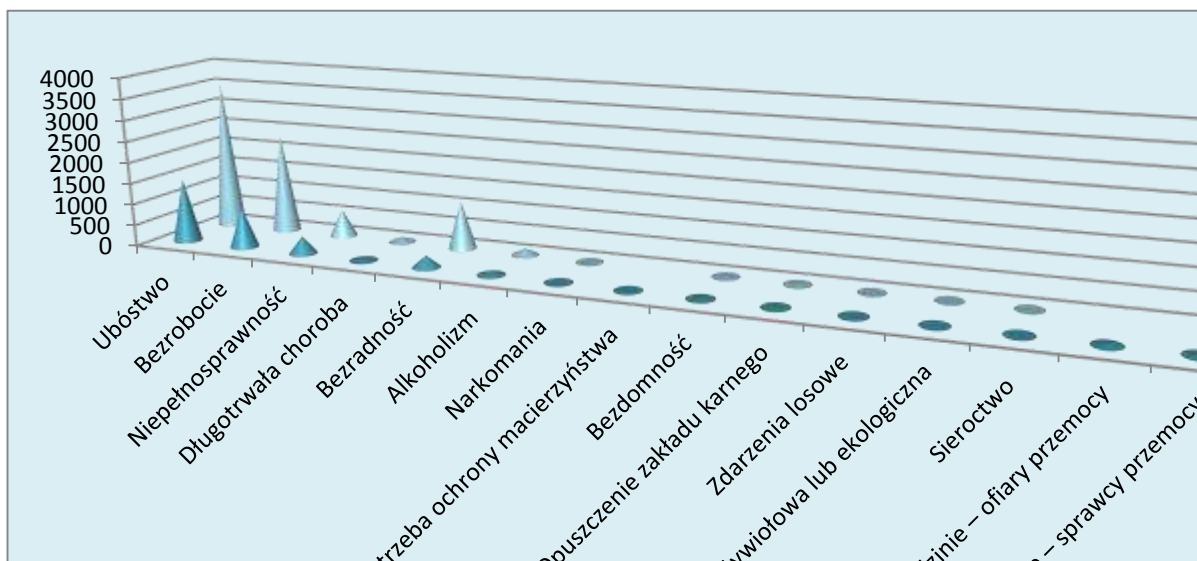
4000
3500
3000
2500
2000
1500
1000
500
0

Ubóstwo
Bezrobocie
Niepełnosprawność
Długotrwała choroba
Bezradność
Alkoholizm
Narkomania
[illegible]trzeba ochrony macierzyństwa
Bezdomność
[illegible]puszczenie zakładu karnego
Zdarzenia losowe
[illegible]żywiołowa lub ekologiczna
Sieroctwo
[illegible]dzinie – ofiary przemocy
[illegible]e – sprawcy przemocy